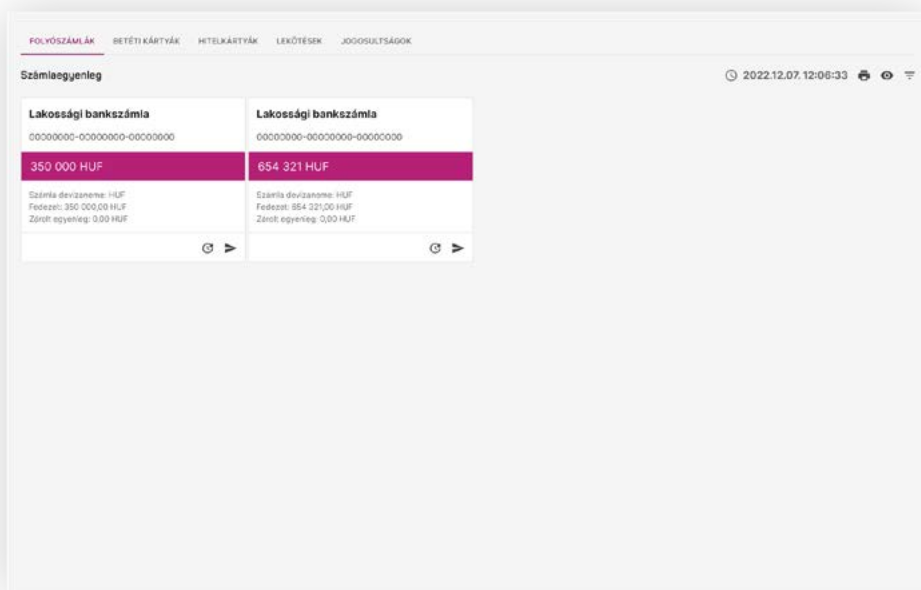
FOLYÓSZÁMLÁK BETÉTI KÁRTYÁK HITELKÁRTYÁK LEKÖTÉSEK JOGOSULTSÁGOK

Számlaegyenleg

2022.12.07. 12:06:33

Lakossági bankszámla

00000000-00000000-00000000

350 000 HUF

Számla devizaneme: HUF
Fedezet: 350 000,00 HUF
Zárolt egyenleg: 0,00 HUF

Lakossági bankszámla

00000000-00000000-00000000

654 321 HUF

Számla devizaneme: HUF
Fedezet: 654 321,00 HUF
Zárolt egyenleg: 0,00 HUF